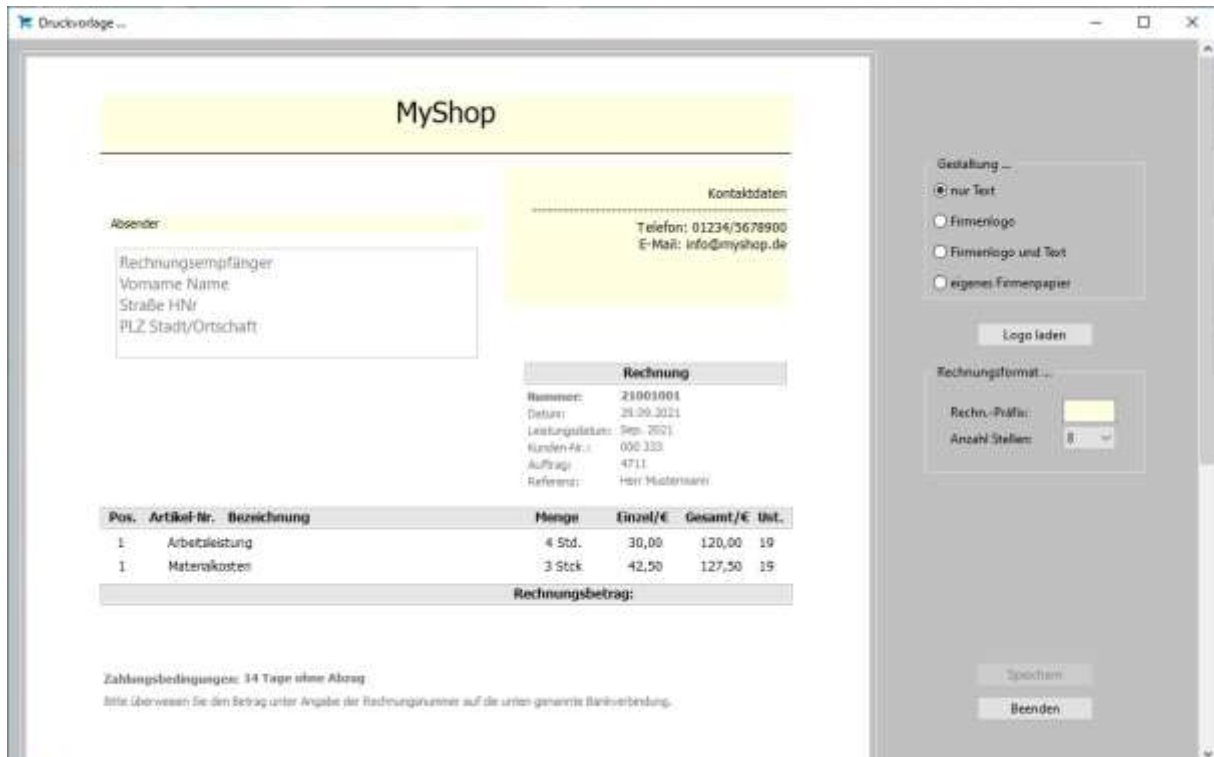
Druckvorlage ...

MyShop

Kontaktdaten

Telefon: 01234/5678900
E-Mail: info@myshop.de

Absender

Rechnungsempfänger
Vorname Name
Straße HNr
PLZ Stadt/Ortschaft

Rechnung

Nummer: 21001001
Datum: 29.09.2021
Leistungsdatum: Sep. 2021
Kunden-Nr.: 000 333
Auftrag: 4711
Referenz: Herr Mustermann

| Pos. | Artikel-Nr. | Bezeichnung | Menge | Einzel/€ | Gesamt/€ | Ust. |
|---|---|---|---|---|---|---|
| 1 | | Arbeitsleistung | 4 Std. | 30,00 | 120,00 | 19 |
| 1 | | Materialkosten | 3 Stck | 42,50 | 127,50 | 19 |

Rechnungsbetrag:

Zahlungsbedingungen: 14 Tage ohne Abzug

Bitte überweisen Sie den Betrag unter Angabe der Rechnungsnummer auf die unten genannte Bankverbindung.

Gestaltung ...
nur Text
Firmenlogo
Firmenlogo und Text
eigenes Firmenpapier

Logo laden

Rechnungsformat ...
Rechn.-Präfix:
Anzahl Stellen: 8

Speichern
Beenden